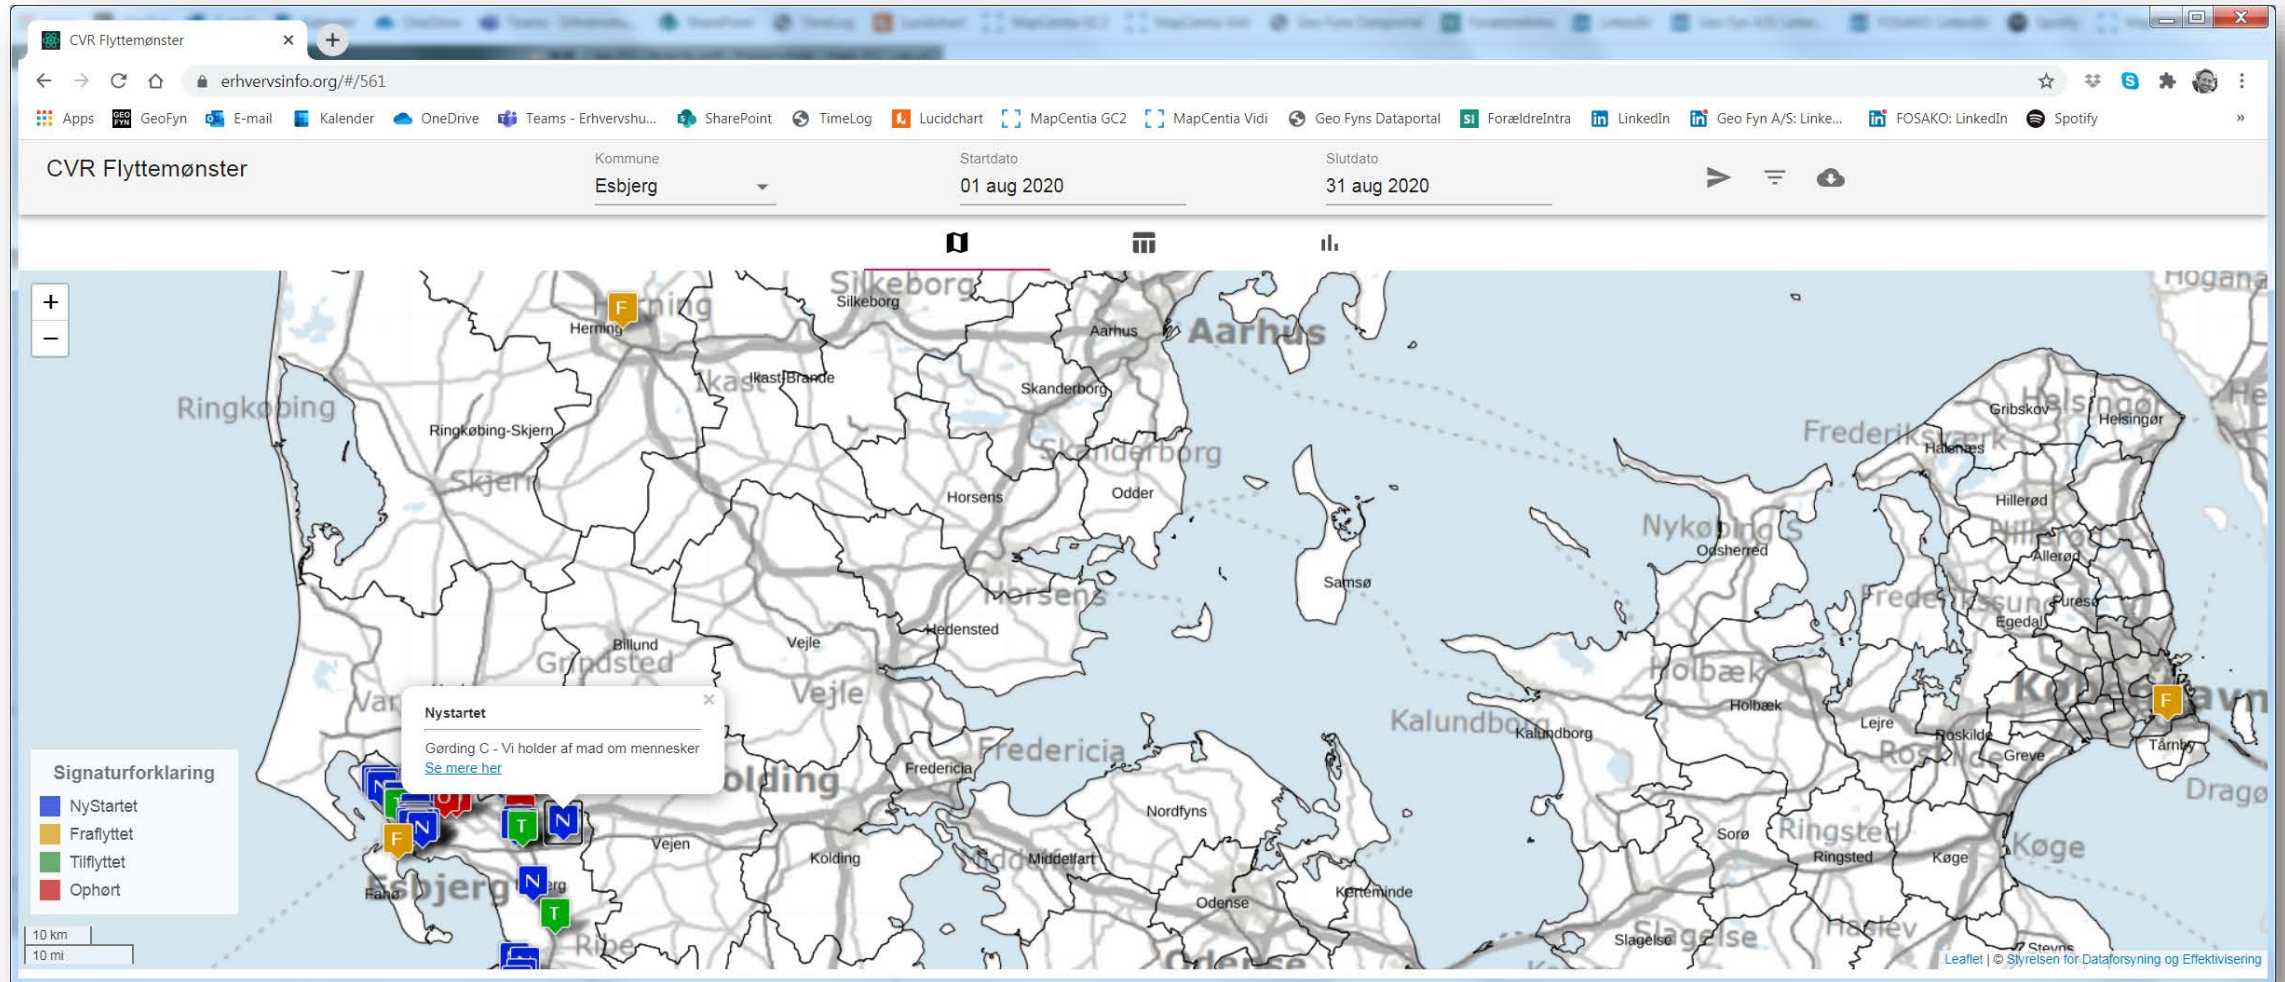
CVR Flyttemønster ×
+

erhvervsinfo.org/#/561

Apps GeoFyn E-mail Kalender OneDrive Teams - Erhvervshu... SharePoint TimeLog Lucidchart MapCentia GC2 MapCentia Vidi Geo Fyns Dataportal ForældreIntra LinkedIn Geo Fyn A/S: Linke... FOSAKO: LinkedIn Spotify »

CVR Flyttemønster

Kommune
Esbjerg

Startdato
01 aug 2020

Slutdato
31 aug 2020

+
−

Silkeborg
Herning
Aarhus
Ikast-Brande
Ringkøbing
Ringkøbing-Skjern
Skanderborg
Skjern
Horsens
Odder
Samsø
Billund
Vejle
Hedensted
Grindsted
Varde
Fredericia
Kolding
Vejen
Esbjerg
Fanø
Ribe
Nordfyns
Middelfart
Odense
Kerteminde
Kalundborg
Nykøbing S
Odsherred
Holbæk
Frederiksværk
Gribskov
Helsingør
Halsnæs
Hillerød
Allerød
Furesø
Egedal
Lejre
Roskilde
Greve
Tårnby
Dragør
Sorø
Ringsted
Køge
Slagelse
Haslev
Stevns
Høganäs
København

Nystartet ×
Gørding C - Vi holder af mad om mennesker
Se mere her

Signaturforklaring
NyStartet
Fraflyttet
Tilflyttet
Ophørt

10 km
10 mi

Leaflet | © Styrelsen for Dataforsyning og Effektivisering